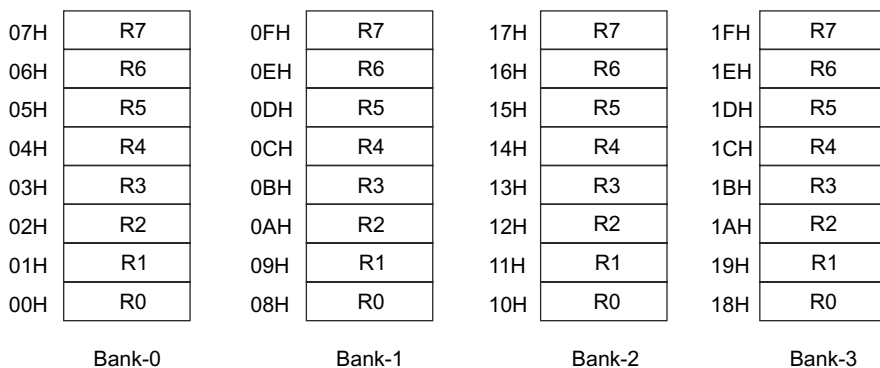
| 07H | R7 |
|---|---|
| 06H | R6 |
| 05H | R5 |
| 04H | R4 |
| 03H | R3 |
| 02H | R2 |
| 01H | R1 |
| 00H | R0 |

Bank-0

| 0FH | R7 |
|---|---|
| 0EH | R6 |
| 0DH | R5 |
| 0CH | R4 |
| 0BH | R3 |
| 0AH | R2 |
| 09H | R1 |
| 08H | R0 |

Bank-1

| 17H | R7 |
|---|---|
| 16H | R6 |
| 15H | R5 |
| 14H | R4 |
| 13H | R3 |
| 12H | R2 |
| 11H | R1 |
| 10H | R0 |

Bank-2

| 1FH | R7 |
|---|---|
| 1EH | R6 |
| 1DH | R5 |
| 1CH | R4 |
| 1BH | R3 |
| 1AH | R2 |
| 19H | R1 |
| 18H | R0 |

Bank-3